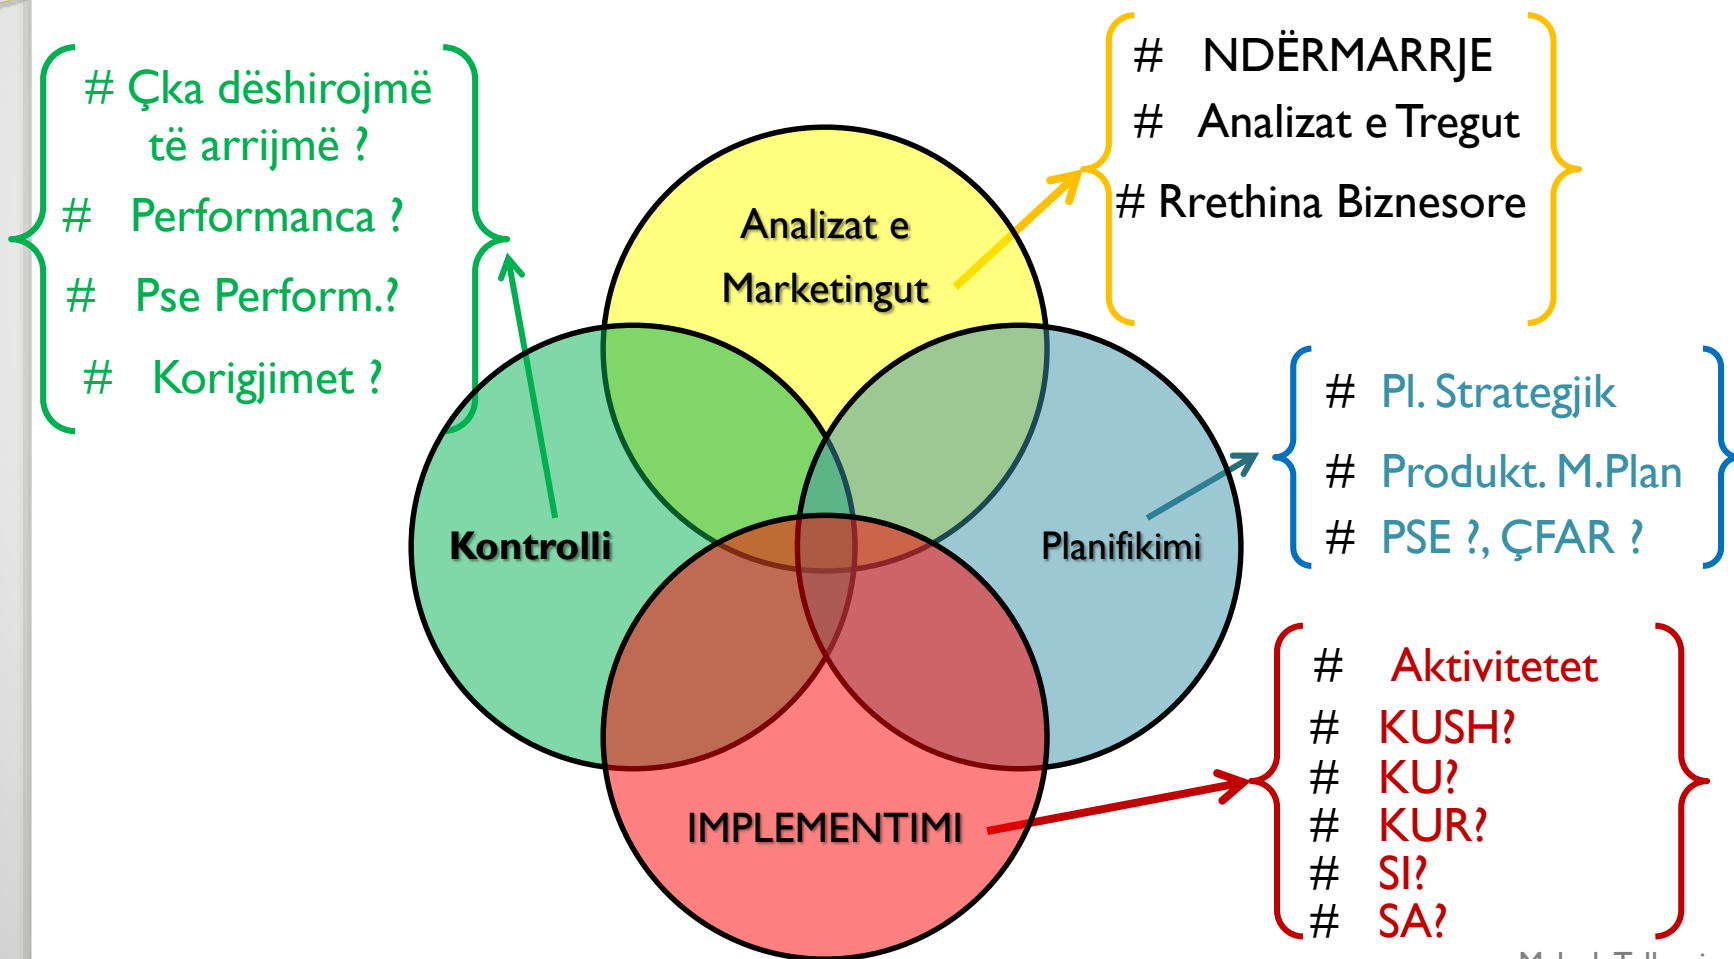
# Çka dëshirojmë të arrijmë ?
# Performanca ?
# Pse Perform.?
# Korigjimet ?

# NDËRMARRJE
# Analizat e Tregut
# Rrethina Biznesore

Analizat e Marketingut

Kontrolli

Planifikimi

IMPLEMENTIMI

# Pl. Strategjik
# Produkt. M.Plan
# PSE ?, ÇFAR ?

# Aktivitetet
# KUSH?
# KU?
# KUR?
# SI?
# SA?

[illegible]